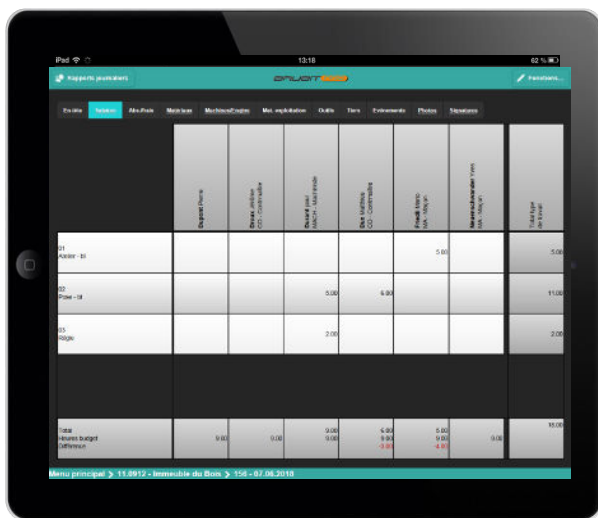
iPad 13:18 62 %

Rapports journaliers

Fonctions...

En-tête | Salaires | Abs./Frais | Main loue | Machines/Engins | Mat. exploitation | Outils | Tiers | Evènements | Photos | Signatures

| | Dupont Pierre | Doux Walter CO - Contremaître | Durand Jean MACH - Machiniste | Dux Mathias CO - Contremaître | Prodi Mario MA - Maçon | Meierschwander Yves MA - Maçon | Total type de travail |
|---|---|---|---|---|---|---|---|
| 01 Atelier - bl | | | | | 5.00 | | 5.00 |
| 02 Pose - bl | | | 5.00 | 6.00 | | | 11.00 |
| 03 Régie | | | 2.00 | | | | 2.00 |
| Total Heures budget Différence | 9.00 | 0.00 | 9.00 0.00 | 6.00 9.00 -3.00 | 5.00 9.00 -4.00 | 0.00 | 18.00 |

Menu principal > 11.0912 - Immeuble du Bois > 156 - 07.06.2018